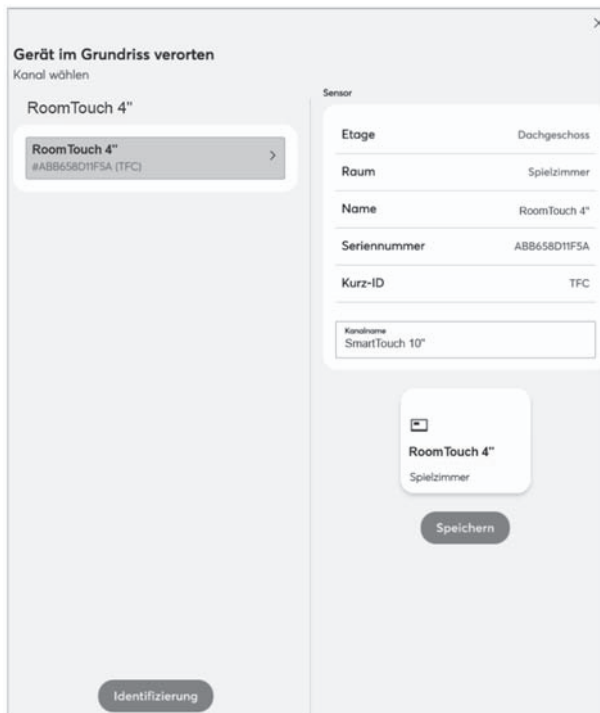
×

Gerät im Grundriss verorten
Kanal wählen

RoomTouch 4"

RoomTouch 4"
#ABB658D11F5A (TFC)
>

Identifizierung

Sensor

| Etage | Dachgeschoss |
|---|---|
| Raum | Spielzimmer |
| Name | RoomTouch 4" |
| Seriennummer | ABB658D11F5A |
| Kurz-ID | TFC |

Kanalname
SmartTouch 10"

RoomTouch 4"
Spielzimmer

Speichern